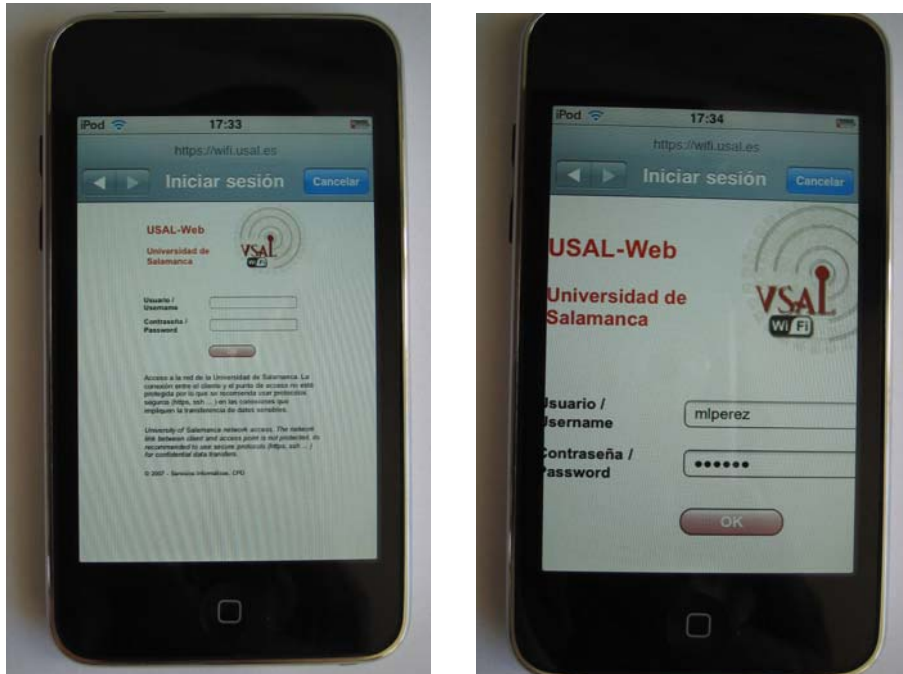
iPod 17:33

https://wifi.usal.es

Iniciar sesión Cancelar

USAL-Web

Universidad de Salamanca

VSAL WiFi

Usuario / Username

Contraseña / Password

Acceso a la red de la Universidad de Salamanca. La conexión entre el cliente y el punto de acceso no está protegida por lo que se recomienda usar protocolos seguros (https, ssh ...) en las conexiones que impliquen la transferencia de datos sensibles.

University of Salamanca network access. The network link between client and access point is not protected, is recommended to use secure protocols (https, ssh ...) for confidential data transfers.

© 2007 - Servicios Informáticos, CPD

iPod 17:34

https://wifi.usal.es

Iniciar sesión Cancelar

USAL-Web

Universidad de Salamanca

VSAL WiFi

Usuario / Username mlperez

Contraseña / Password ••••••

OK